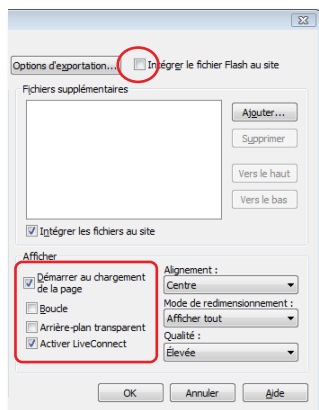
Options d'exportation...

Intégrer le fichier Flash au site

Fichiers supplémentaires

Ajouter...

Supprimer

Vers le haut

Vers le bas

Intégrer les fichiers au site

Afficher

Démarrer au chargement de la page

Boucle

Arrière-plan transparent

Activer LiveConnect

Alignement :

Centre

Mode de redimensionnement :

Afficher tout

Qualité :

Élevée

OK

Annuler

Aide